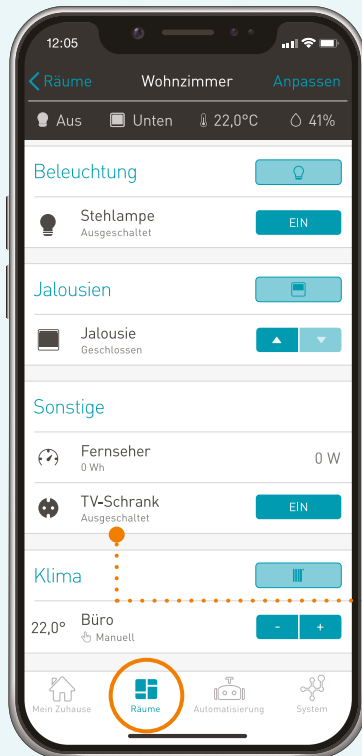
12:05

Räume Wohnzimmer Anpassen

Aus Unten 22,0°C 41%

Beleuchtung

Stehlampe
Ausgeschaltet
EIN

Jalousien

Jalousie
Geschlossen

Sonstige

Fernseher
0 Wh
0 W

TV-Schrank
Ausgeschaltet
EIN

Klima

22,0° Büro
Manuell
-
+

Mein Zuhause Räume Automatisierung System